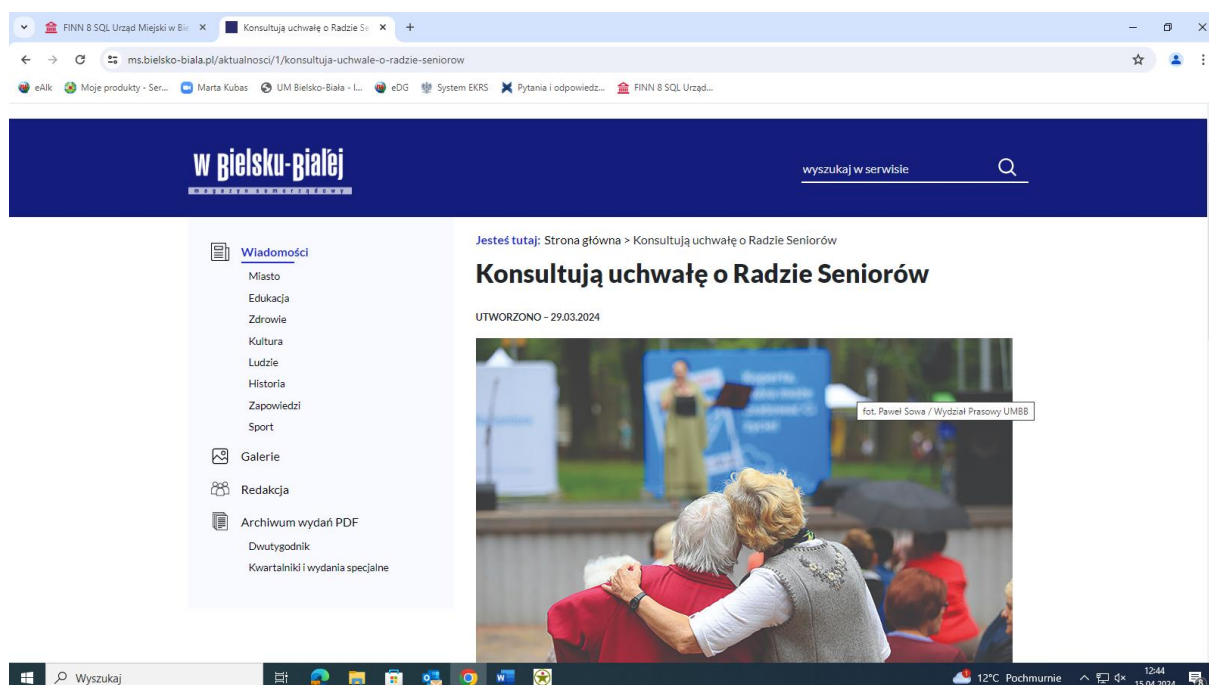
FINN 8 SQL Urząd Miejski w Bie ×
Konsultują uchwałę o Radzie Se ×
+

ms.bielsko-biala.pl/aktualnosci/1/konsultuja-uchwale-o-radzie-seniorow

eAlk
Moje produkty - Ser...
Marta Kubas
UM Bielsko-Biała - I...
eDG
System EKRS
Pytania i odpowiedz...
FINN 8 SQL Urząd...

W Bielsku-Białej
magazyn samorządowy

wyszukaj w serwisie

Wiadomości
Miasto
Edukacja
Zdrowie
Kultura
Ludzie
Historia
Zapowiedzi
Sport
Galerie
Redakcja
Archiwum wydań PDF
Dwutygodnik
Kwartalniki i wydania specjalne

Jesteś tutaj: Strona główna > Konsultują uchwałę o Radzie Seniorów

Konsultują uchwałę o Radzie Seniorów

UTWORZONO – 29.03.2024

fot. Paweł Sowa / Wydział Prasowy UMBB

Wyszukaj

12°C Pochmurnie
12:44
15.04.2024